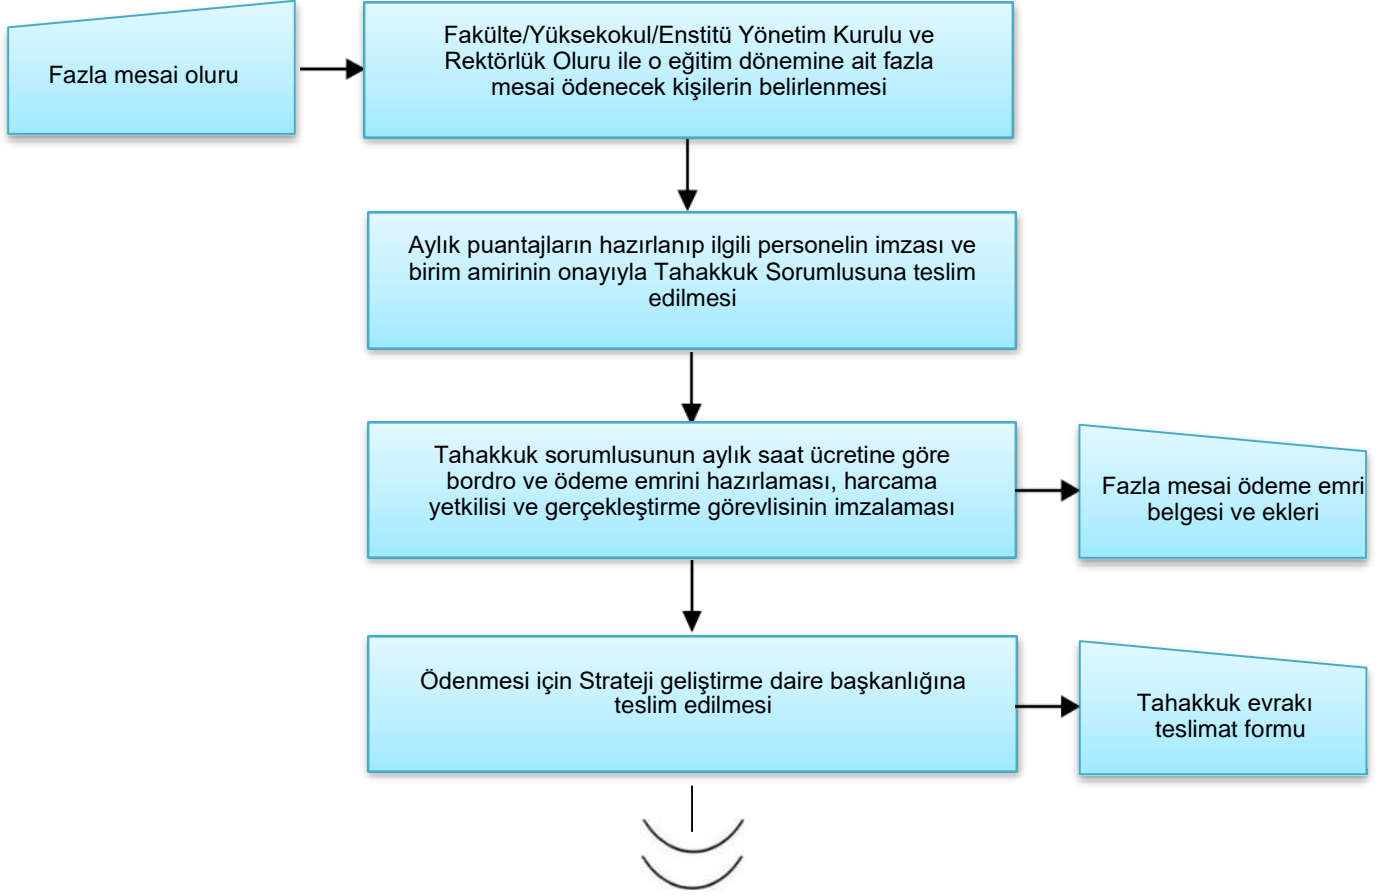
Fazla mesai oluru

Fakülte/Yüksekokul/Enstitü Yönetim Kurulu ve Rektörlük Oluru ile o eğitim dönemine ait fazla mesai ödenecek kişilerin belirlenmesi

Aylık puantajların hazırlanıp ilgili personelin imzası ve birim amirinin onayıyla Tahakkuk Sorumlusuna teslim edilmesi

Tahakkuk sorumlusunun aylık saat ücretine göre bordro ve ödeme emrini hazırlaması, harcama yetkilisi ve gerçekleştirme görevlisinin imzalaması

Fazla mesai ödeme emri belgesi ve ekleri

Ödenmesi için Strateji geliştirme daire başkanlığına teslim edilmesi

Tahakkuk evrakı teslimat formu